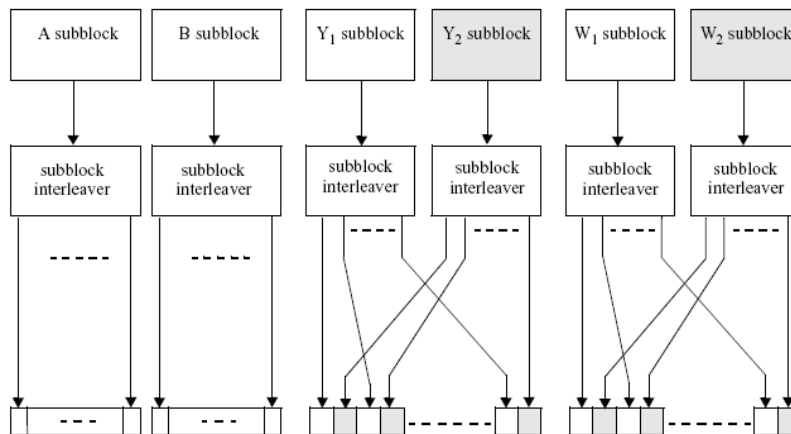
A subblock

B subblock

$Y_1$ subblock

$Y_2$ subblock

$W_1$ subblock

$W_2$ subblock

subblock interleaver

subblock interleaver

subblock interleaver

subblock interleaver

subblock interleaver

subblock interleaver